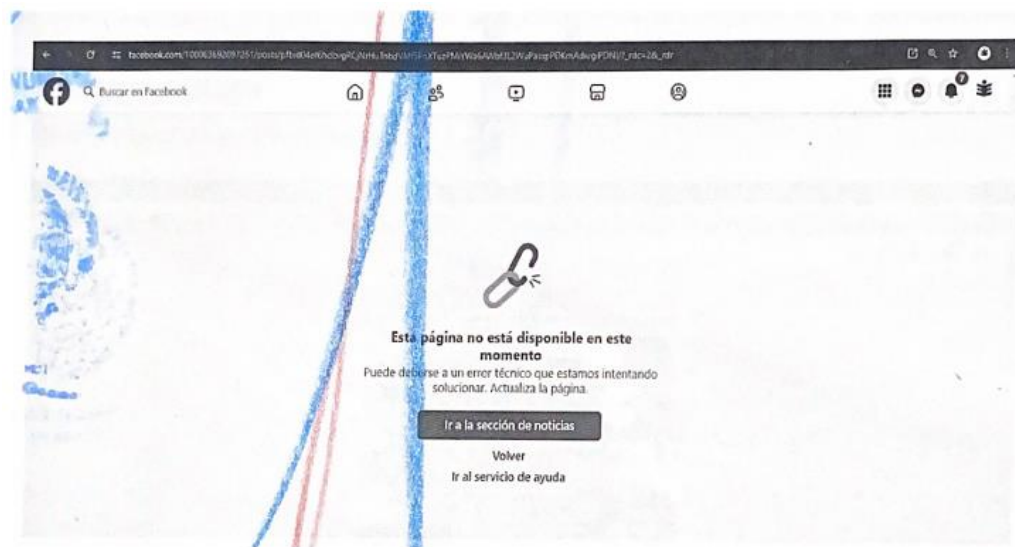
facebook.com/100063692091251/posts/pfbid04eKhcbvgRCjNrHuTnbdV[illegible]

Buscar en Facebook

7

Esta página no está disponible en este momento

Puede deberse a un error técnico que estamos intentando solucionar. Actualiza la página.

Ir a la sección de noticias

Volver

Ir al servicio de ayuda